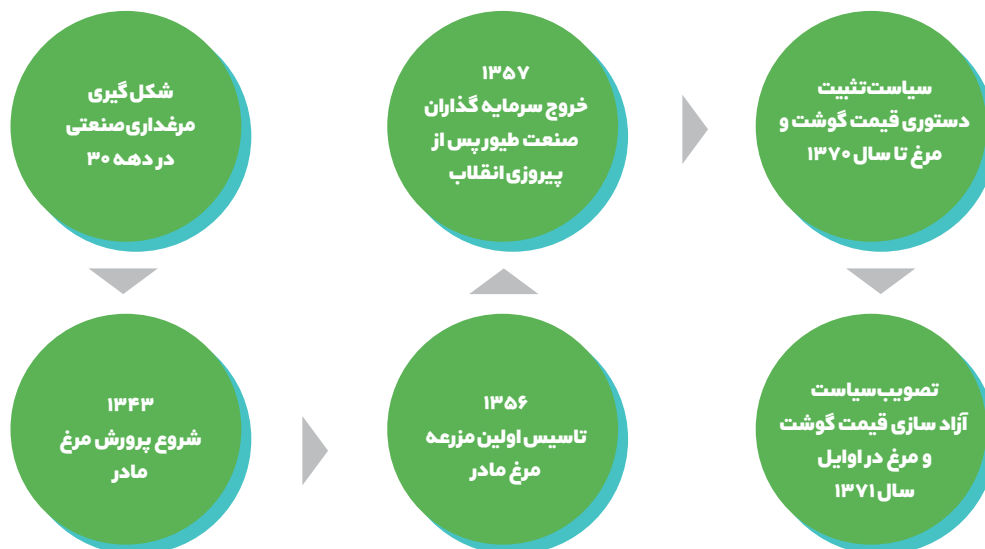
شکل گیری مرغداری صنعتی در دهه ۳۰

۱۳۴۳
شروع پرورش مرغ مادر

۱۳۵۶
تاسیس اولین مزرعه مرغ مادر

۱۳۵۷
خروج سرمایه گذاران صنعت طیور پس از پیروزی انقلاب

سیاست تثبیت دستوری قیمت گوشت و مرغ تا سال ۱۳۷۰

تصویب سیاست آزاد سازی قیمت گوشت و مرغ در اوایل سال ۱۳۷۱